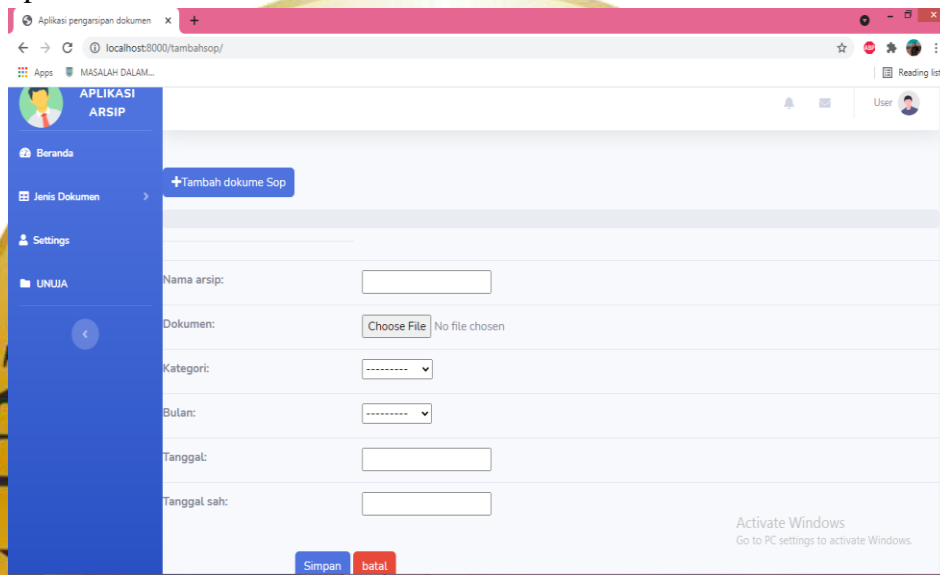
Aplikasi pengarsipan dokumen ×
+
localhost:8000/tambahsop/
Apps
MASALAH DALAM...
Reading list

APLIKASI ARSIP
Beranda
Jenis Dokumen
Settings
UNUJA

User

+Tambah dokume Sop

Nama arsip:
Dokumen: Choose File No file chosen
Kategori: ---------
Bulan: ---------
Tanggal:
Tanggal sah:

Activate Windows
Go to PC settings to activate Windows.

Simpan batal